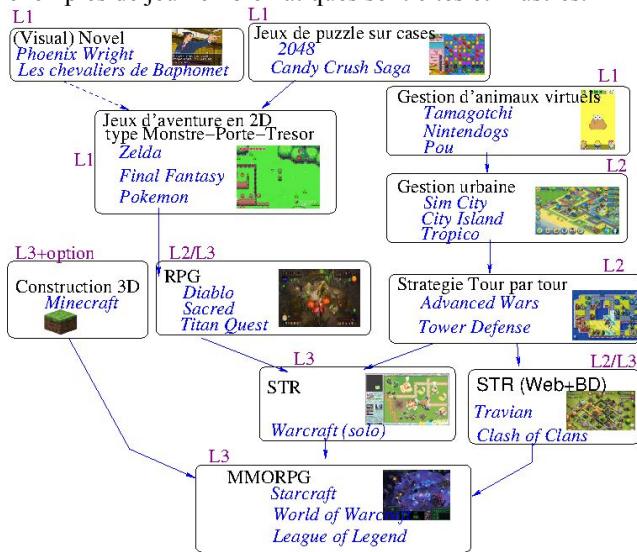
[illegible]

L1
(Visual) Novel
Phoenix Wright
Les chevaliers de Baphomet

L1
Jeux de puzzle sur cases
2048
Candy Crush Saga

L1
Gestion d'animaux virtuels
Tamagotchi
Nintendogs
Pou

Jeux d'aventure en 2D type Monstre−Porte−Tresor
L1
Zelda
Final Fantasy
Pokemon

L2
Gestion urbaine
Sim City
City Island
Tropico

L3+option
Construction 3D
Minecraft

L2/L3
RPG
Diablo
Sacred
Titan Quest

L2
Strategie Tour par tour
Advanced Wars
Tower Defense

L3
STR
Warcraft (solo)

L2/L3
STR (Web+BD)
Travian
Clash of Clans

L3
MMORPG
Starcraft
World of Warcraft
League of Legend